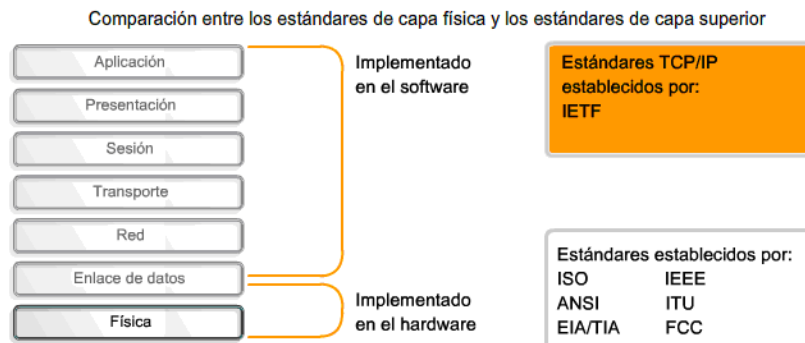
Comparación entre los estándares de capa física y los estándares de capa superior

Aplicación
Presentación
Sesión
Transporte
Red
Enlace de datos
Física

Implementado en el software

Implementado en el hardware

Estándares TCP/IP establecidos por: IETF

Estándares establecidos por:
ISO IEEE
ANSI ITU
EIA/TIA FCC